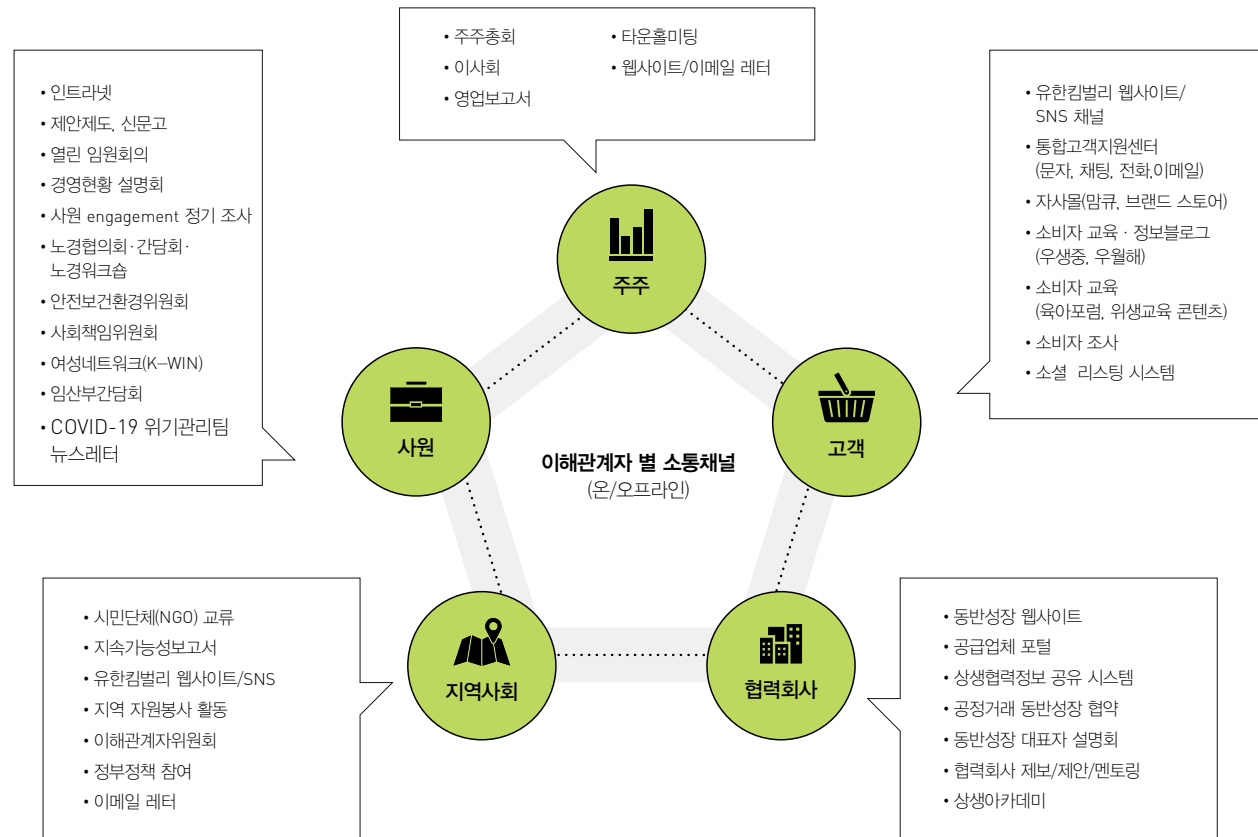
• 주주총회
• 이사회
• 영업보고서
• 타운홀미팅
• 웹사이트/이메일 레터

• 인트라넷
• 제안제도, 신문고
• 열린 임원회의
• 경영현황 설명회
• 사원 engagement 정기 조사
• 노경협의회·간담회·노경워크숍
• 안전보건환경위원회
• 사회책임위원회
• 여성네트워크(K–WIN)
• 임산부간담회
• COVID-19 위기관리팀 뉴스레터

• 유한킴벌리 웹사이트/SNS 채널
• 통합고객지원센터 (문자, 채팅, 전화,이메일)
• 자사몰(맘큐, 브랜드 스토어)
• 소비자 교육 · 정보블로그 (우생중, 우월해)
• 소비자 교육 (육아포럼, 위생교육 콘텐츠)
• 소비자 조사
• 소셜 리스팅 시스템

주주

사원

고객

이해관계자 별 소통채널
(온/오프라인)

지역사회

협력회사

• 시민단체(NGO) 교류
• 지속가능성보고서
• 유한킴벌리 웹사이트/SNS
• 지역 자원봉사 활동
• 이해관계자위원회
• 정부정책 참여
• 이메일 레터

• 동반성장 웹사이트
• 공급업체 포털
• 상생협력정보 공유 시스템
• 공정거래 동반성장 협약
• 동반성장 대표자 설명회
• 협력회사 제보/제안/멘토링
• 상생아카데미